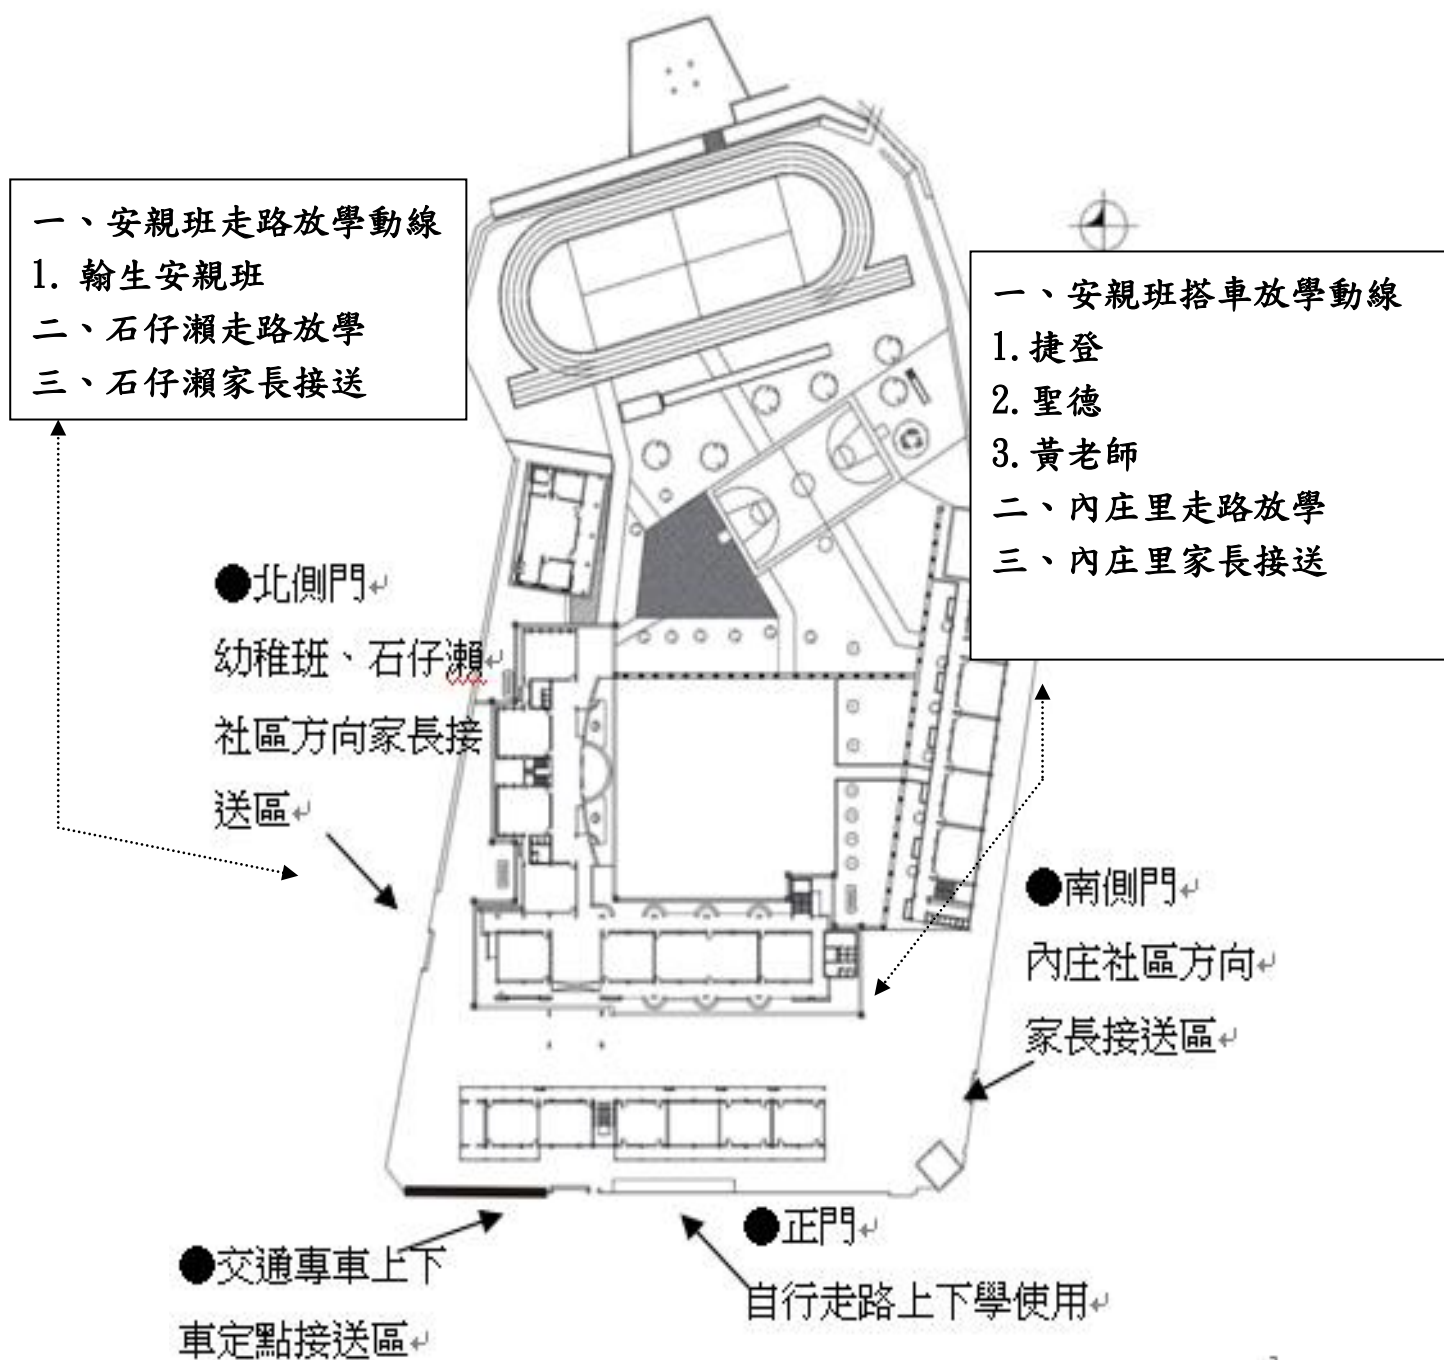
一、安親班走路放學動線
1. 輸生安親班
二、石仔瀨走路放學
三、石仔瀨家長接送

一、安親班搭車放學動線
1.捷登
2.聖德
3.黃老師
二、內庄里走路放學
三、內庄里家長接送

●北側門
幼稚班、石仔瀨社區方向家長接送區

●南側門
內庄社區方向家長接送區

●交通專車上下車定點接送區

●正門
自行走路上下學使用